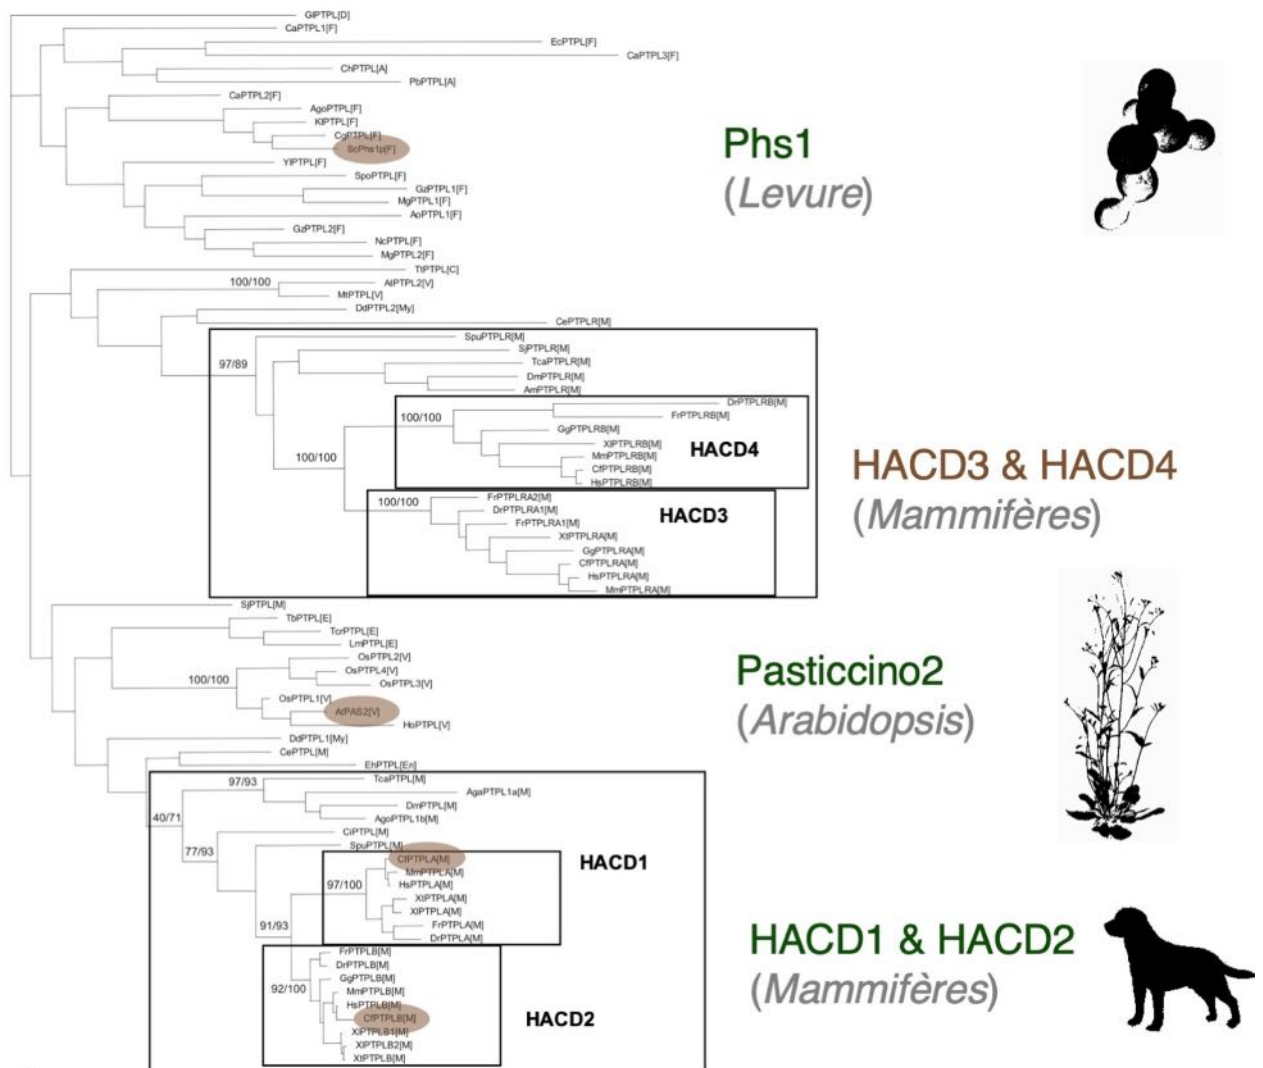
GlPTPL[D]
CaPTPL1[F]
EcPTPL[F]
CaPTPL3[F]
ChPTPL[A]
PbPTPL[A]
CaPTPL2[F]
AgoPTPL[F]
KlPTPL[F]
CgPTPL[F]
ScPhs1p[F]
YlPTPL[F]
SpoPTPL[F]
GzPTPL1[F]
MgPTPL1[F]
AoPTPL1[F]
GzPTPL2[F]
NcPTPL[F]
MgPTPL2[F]
TtPTPL[C]
100/100
AtPTPL2[V]
MtPTPL[V]
DdPTPL2[My]
CePTPLR[M]
SpuPTPLR[M]
SjPTPLR[M]
97/89
TcaPTPLR[M]
DmPTPLR[M]
AmPTPLR[M]
DrPTPLRB[M]
FrPTPLRB[M]
100/100
GgPTPLRB[M]
XlPTPLRB[M]
HACD4
100/100
MmPTPLRB[M]
CfPTPLRB[M]
HsPTPLRB[M]
100/100
FrPTPLRA2[M]
DrPTPLRA1[M]
HACD3
FrPTPLRA1[M]
XlPTPLRA[M]
GgPTPLRA[M]
CfPTPLRA[M]
HsPTPLRA[M]
MmPTPLRA[M]
SjPTPL[M]
TbPTPL[E]
TcrPTPL[E]
LmPTPL[E]
OsPTPL2[V]
OsPTPL4[V]
100/100
OsPTPL3[V]
OsPTPL1[V]
AtPAS2[V]
HoPTPL[V]
DdPTPL1[My]
CePTPL[M]
EhPTPL[En]
97/93
TcaPTPL[M]
AgaPTPL1a[M]
40/71
DmPTPL[M]
AgoPTPL1b[M]
CiPTPL[M]
77/93
SpuPTPL[M]
CfPTPLA[M]
HACD1
MmPTPLA[M]
97/100
HsPTPLA[M]
XlPTPLA[M]
XlPTPLA[M]
91/93
FrPTPLA[M]
DrPTPLA[M]
FrPTPLB[M]
DrPTPLB[M]
GgPTPLB[M]
92/100
MmPTPLB[M]
HsPTPLB[M]
CfPTPLB[M]
HACD2
XlPTPLB1[M]
XlPTPLB2[M]
XtPTPLB[M]

Phs1
(Levure)

HACD3 & HACD4
(Mammifères)

Pasticcino2
(Arabidopsis)

HACD1 & HACD2
(Mammifères)